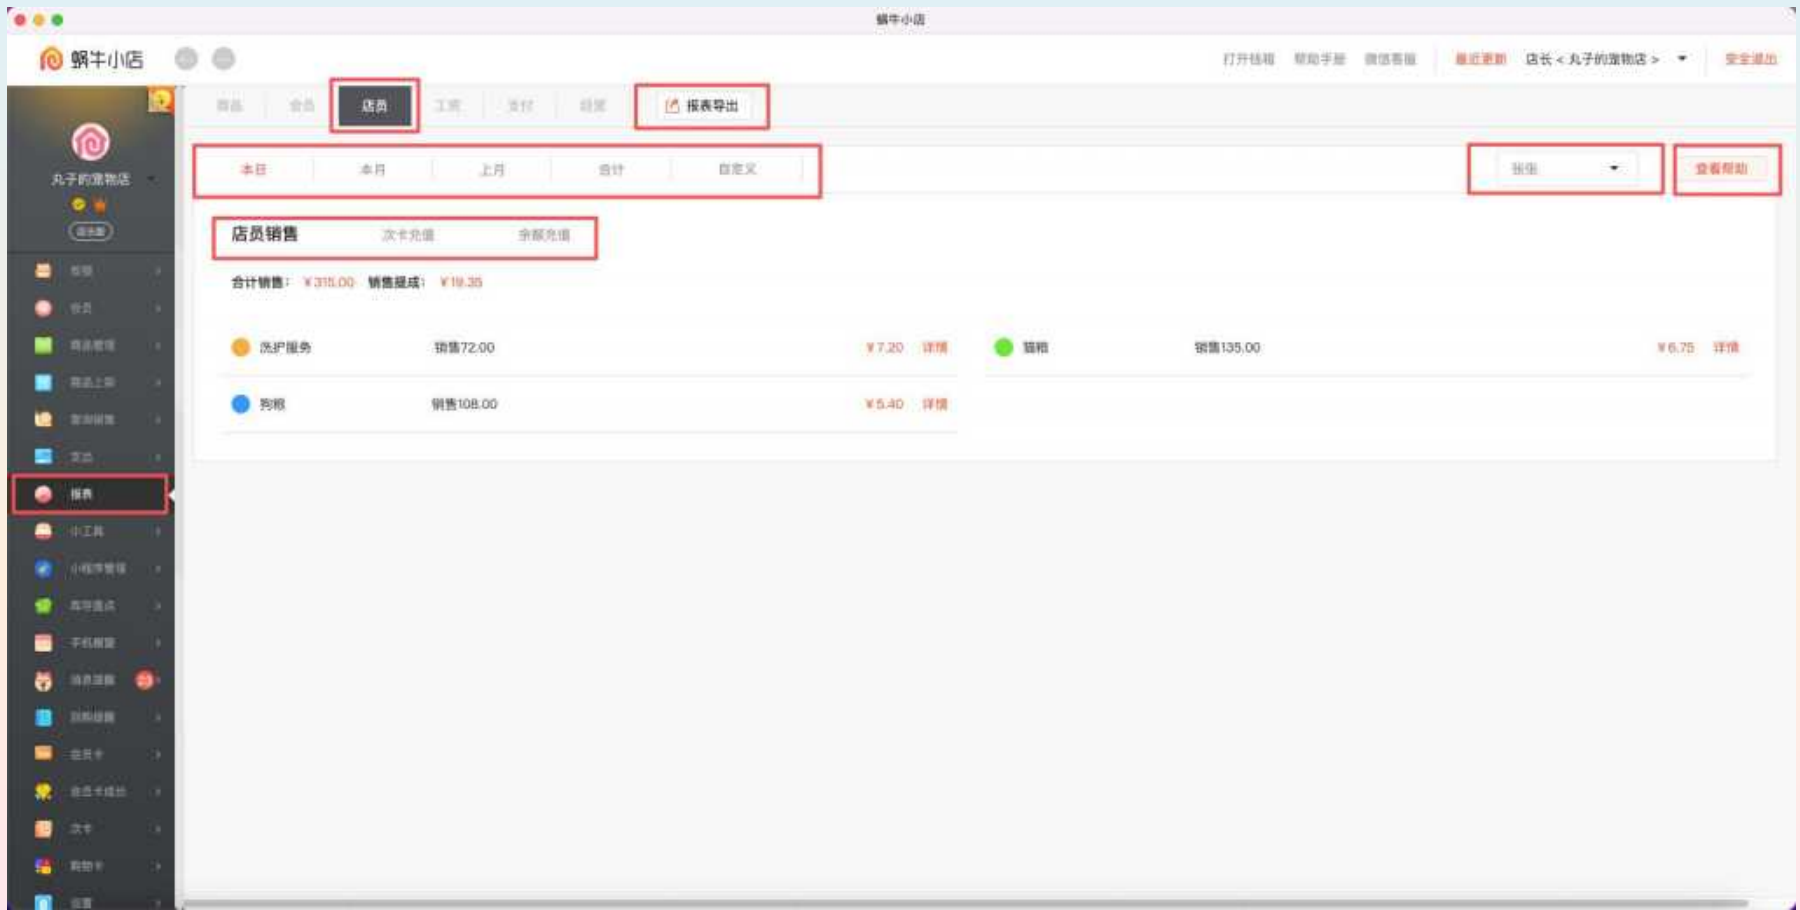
蜗牛小店

蜗牛小店

打开钱箱 帮助手册 微信客服 最近更新 店长 < 丸子的宠物店 > 安全退出

丸子的宠物店

收银
会员
商品管理
商品上架
宠物销售
支出
报表
小工具
小程序管理
库存盘点
手机收银
消息提醒
员工管理
会员卡
会员卡管理
次卡
购物卡
设置

商品 会员 店员 工资 支付 经营 报表导出

本日 本月 上月 合计 自定义

张伟

查看帮助

店员销售 次卡充值 余额充值

合计销售：￥315.00 销售提成：￥19.35

洗护服务 销售72.00 ￥7.20 详情

猫粮 销售135.00 ￥6.75 详情

狗粮 销售108.00 ￥5.40 详情